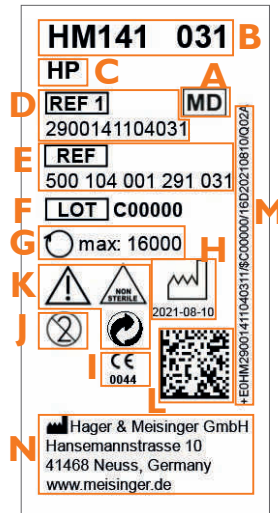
HM141 031 B
HP C
A
D REF 1 MD
2900141104031
E REF
500 104 001 291 031
F LOT C00000
G max: 16000
H
K NON STERILE
J 2021-08-10
I CE 0044
L
+E0HM2900141104031/$C00000/16D20210810/Q024
M
N Hager & Meisinger GmbH
Hansemannstrasse 10
41468 Neuss, Germany
www.meisinger.de